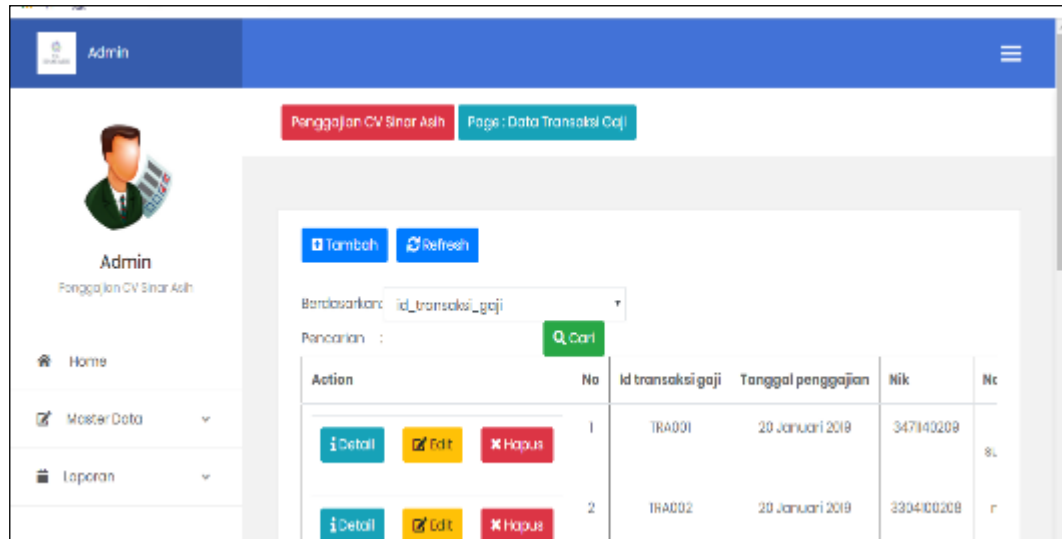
Admin

Admin
Penggajian CV Sinar Asih

Home
Master Data
Laporan

Penggajian CV Sinar Asih
Page : Data Transaksi Gaji

Tambah
Refresh

Berdasarkan id_transaksi_gaji
Pencarian :
Cari

| Action | No | Id transaksi gaji | Tanggal penggajian | Nik | Nc |
|---|---|---|---|---|---|
| Detail Edit Hapus | 1 | TRA001 | 20 Januari 2019 | 3471140209 | Su |
| Detail Edit Hapus | 2 | TRA002 | 20 Januari 2019 | 3304100208 | r |